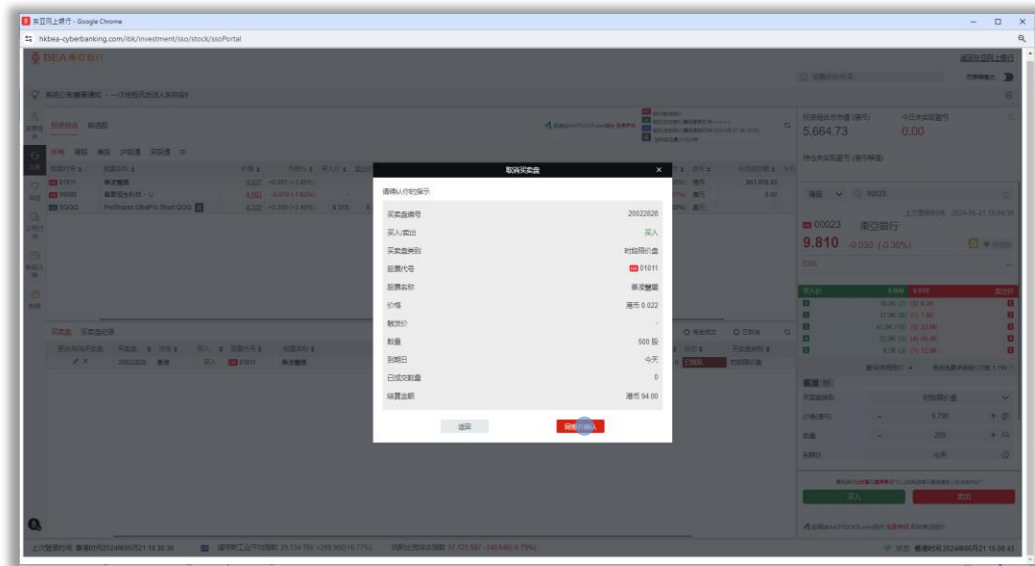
東亞網上銀行 - Google Chrome

hkbea-cyberbanking.com/ibk/investment/sso/stock/ssoPortal

BEA東亞銀行

取消買賣盤

請確認你的指示

| | |
|---|---|
| 買賣盤編號 | 20022828 |
| 買入/賣出 | 買入 |
| 買賣盤類別 | 限價盤 |
| 股票代號 | 01011 |
| 股票名稱 | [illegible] |
| 價格 | 港幣 0.022 |
| 觸發價 | - |
| 數量 | 500 股 |
| 到期日 | 今天 |
| 已成交數量 | 0 |
| 結算金額 | 港幣 94.00 |

返回

5,664.73

0.00

00023 東亞銀行

9.810 -0.030 (-0.30%)

01011

00023

SQQQ

買入

賣出

上次登錄時間 2024年05月21 14:30:30

2024年05月21 15:08:43